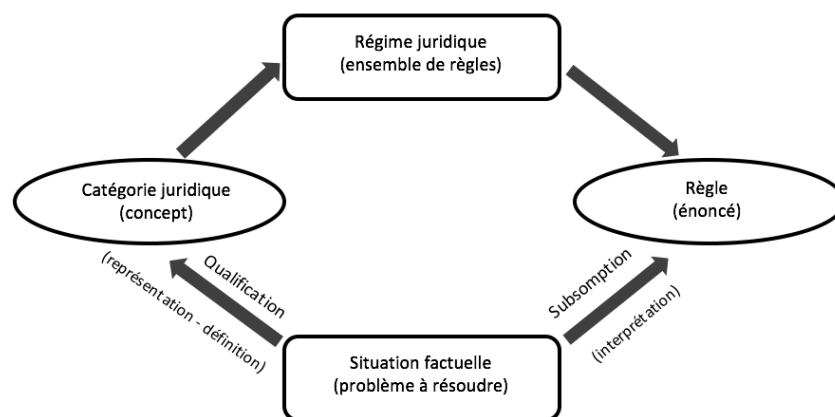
Régime juridique
(ensemble de règles)

Catégorie juridique
(concept)

Règle
(énoncé)

Qualification
(représentation - définition)

Subsomption
(interprétation)

Situation factuelle
(problème à résoudre)